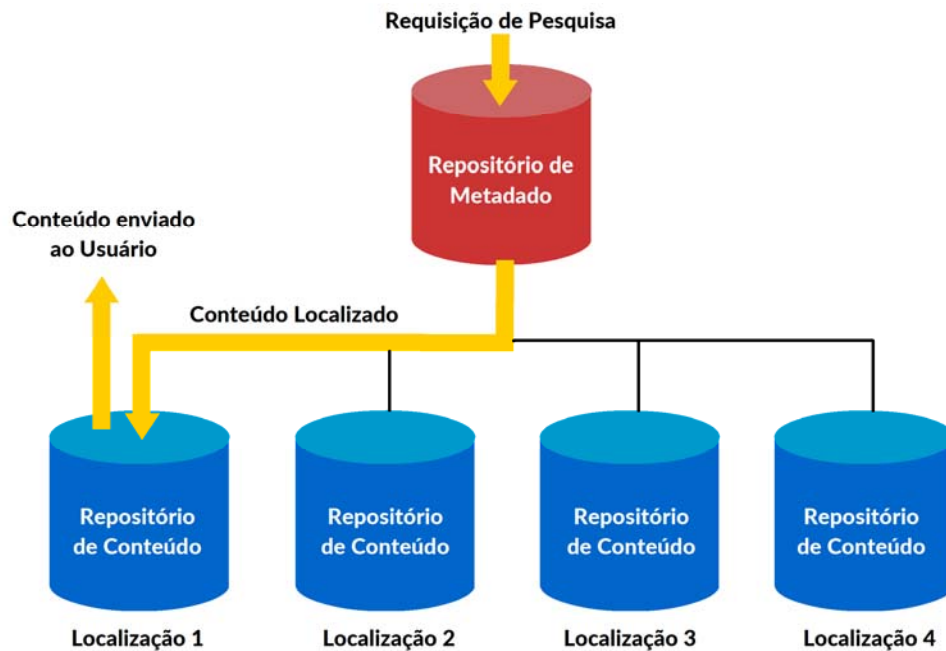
Requisição de Pesquisa

Repositório de Metadado

Conteúdo enviado ao Usuário

Conteúdo Localizado

Repositório de Conteúdo

Repositório de Conteúdo

Repositório de Conteúdo

Repositório de Conteúdo

Localização 1

Localização 2

Localização 3

Localização 4